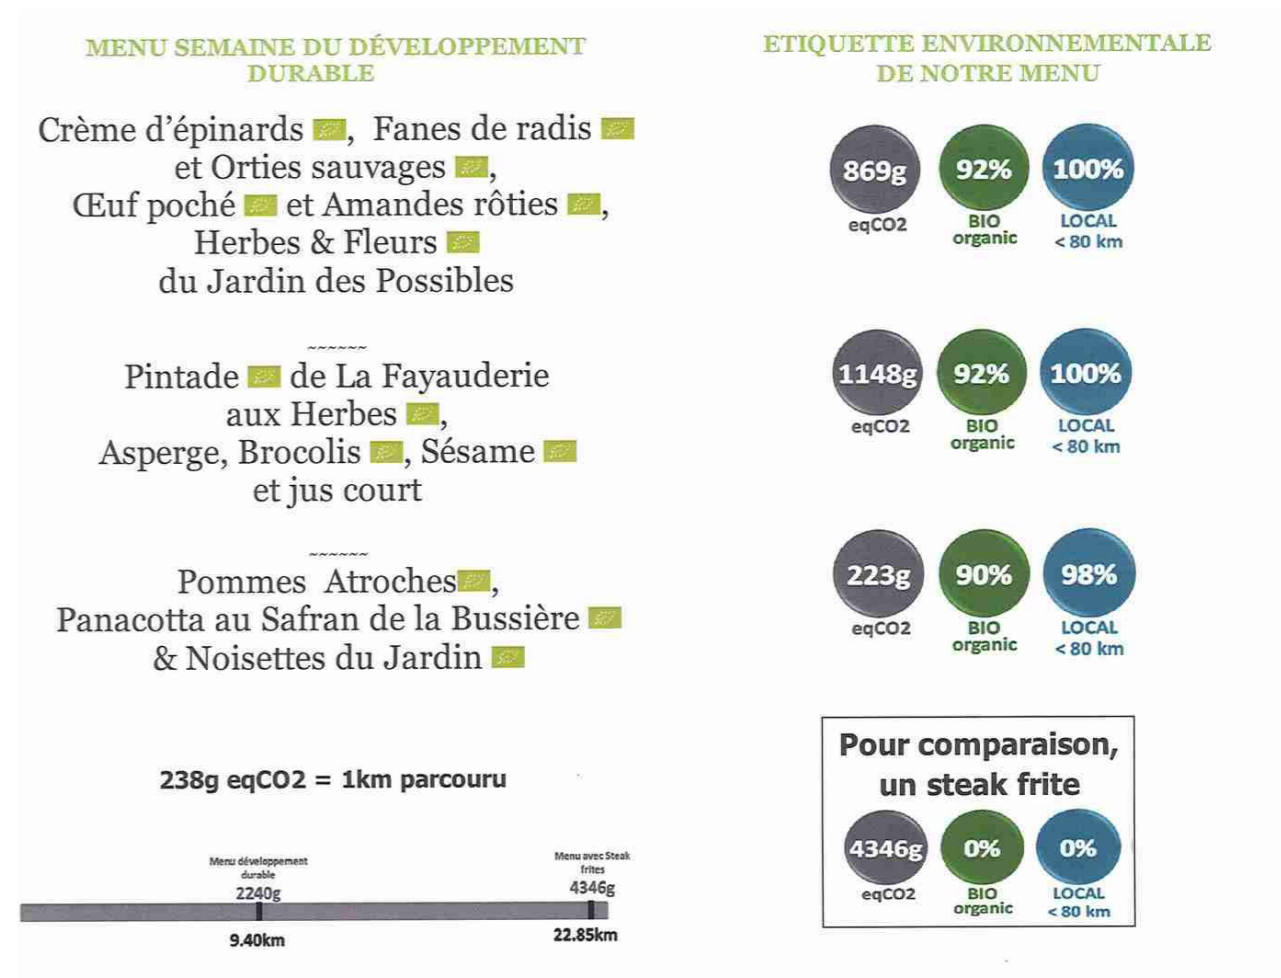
MENU SEMAINE DU DÉVELOPPEMENT DURABLE

Crème d'épinards, Fanes de radis et Orties sauvages, Œuf poché et Amandes rôties, Herbes & Fleurs du Jardin des Possibles

~~~~~~

Pintade de La Fayauderie aux Herbes, Asperge, Brocolis, Sésame et jus court

~~~~~~

Pommes Atroches, Panacotta au Safran de la Bussière & Noisettes du Jardin

238g eqCO2 = 1km parcouru

Menu développement durable
2240g
9.40km

Menu avec Steak frites
4346g
22.85km

ETIQUETTE ENVIRONNEMENTALE DE NOTRE MENU

869g eqCO2
92% BIO organic
100% LOCAL < 80 km

1148g eqCO2
92% BIO organic
100% LOCAL < 80 km

223g eqCO2
90% BIO organic
98% LOCAL < 80 km

Pour comparaison, un steak frite

4346g eqCO2
0% BIO organic
0% LOCAL < 80 km